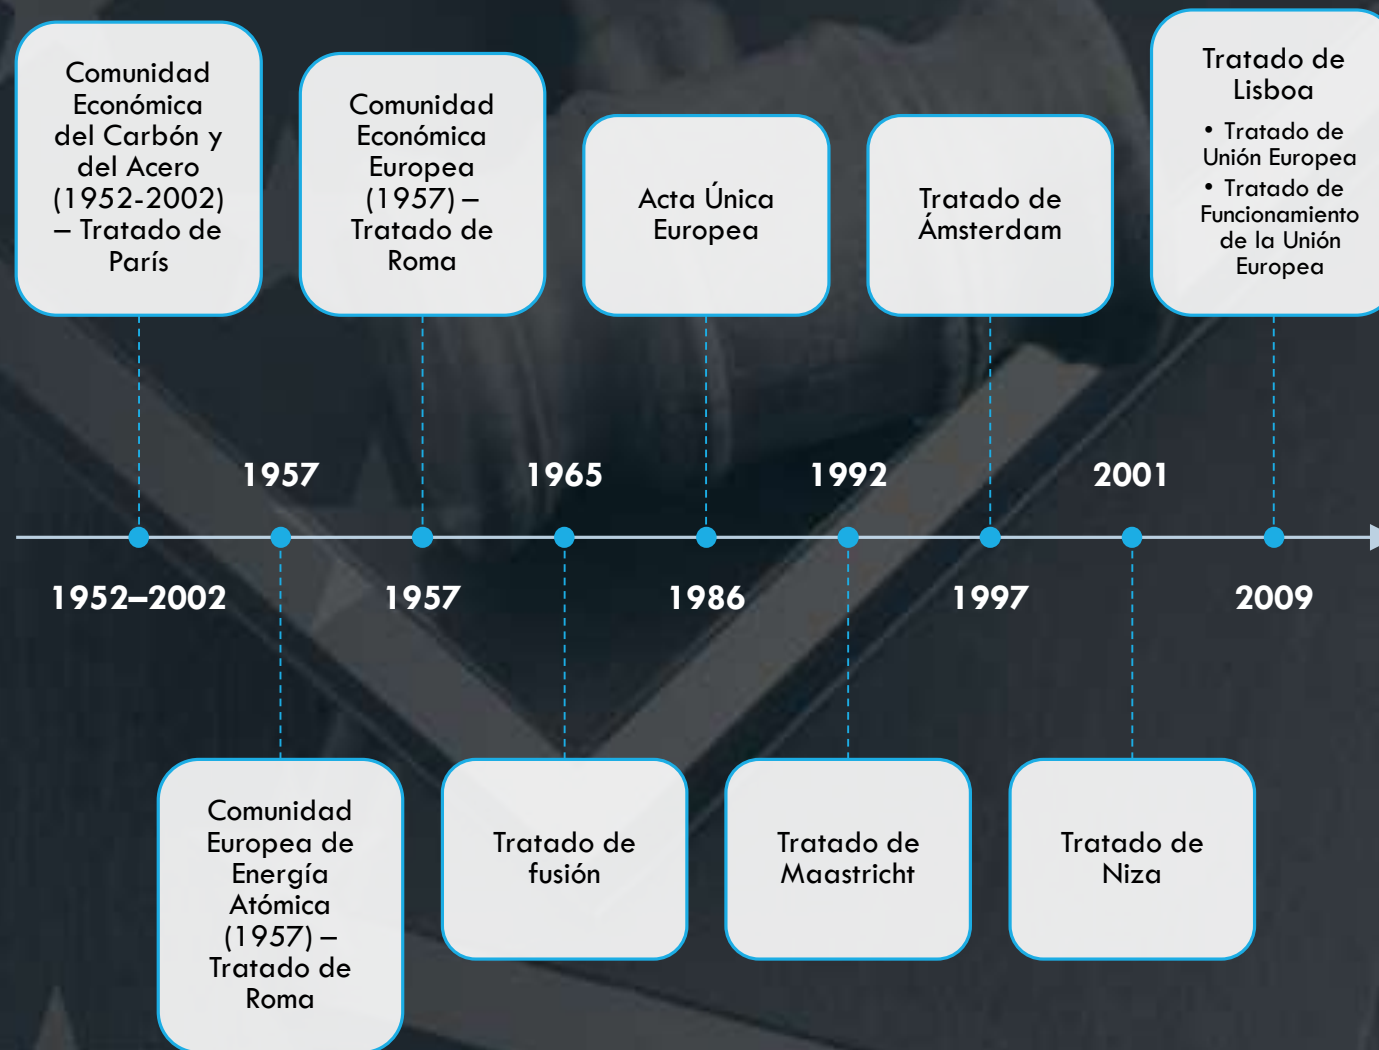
Comunidad Económica del Carbón y del Acero (1952-2002) – Tratado de París

Comunidad Económica Europea (1957) – Tratado de Roma

Acta Única Europea

Tratado de Ámsterdam

Tratado de Lisboa
• Tratado de Unión Europea
• Tratado de Funcionamiento de la Unión Europea

1957

1965

1992

2001

1952–2002

1957

1986

1997

2009

Comunidad Europea de Energía Atómica (1957) – Tratado de Roma

Tratado de fusión

Tratado de Maastricht

Tratado de Niza